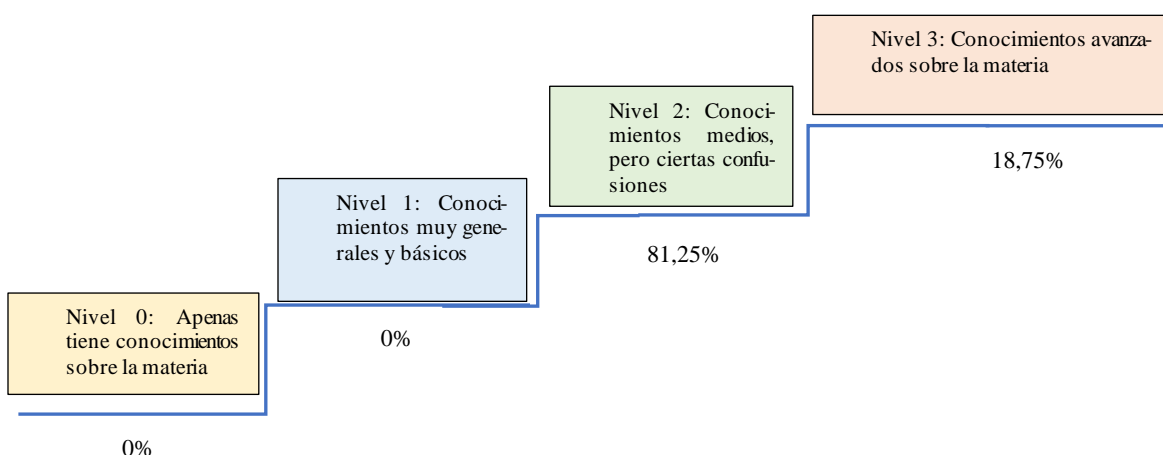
Nivel 3: Conocimientos avanzados sobre la materia

18,75%

Nivel 2: Conocimientos medios, pero ciertas confusiones

81,25%

Nivel 1: Conocimientos muy generales y básicos

0%

Nivel 0: Apenas tiene conocimientos sobre la materia

0%